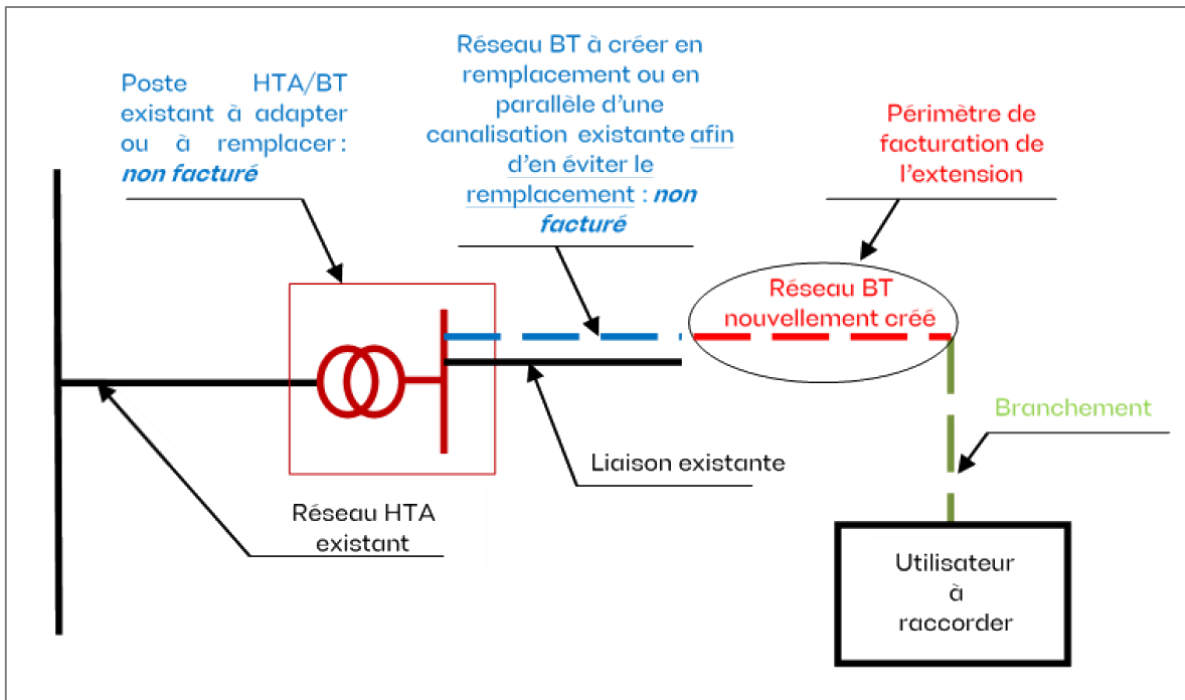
Réseau BT à créer en remplacement ou en parallèle d'une canalisation existante afin d'en éviter le remplacement : *non facturé*

Poste HTA/BT existant à adapter ou à remplacer : *non facturé*

Périmètre de facturation de l'extension

Réseau BT nouvellement créé

Branchement

Liaison existante

Réseau HTA existant

Utilisateur à raccorder